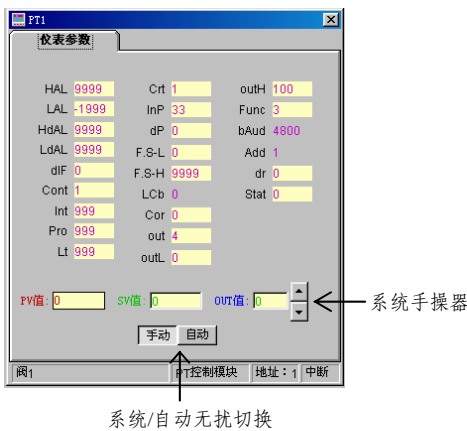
PT1

仪表参数

HAL 9999
LAL -1999
HdAL 9999
LdAL 9999
dIF 0
Cont 1
Int 999
Pro 999
Lt 999

Crt 1
InP 33
dP 0
F.S-L 0
F.S-H 9999
LCb 0
Cor 0
out 4
outL 0

outH 100
Func 3
bAud 4800
Add 1
dr 0
Stat 0

PV值: 0
SV值: 0
OUT值: 0

系统手操器

手动 自动

阀1 PT控制模块 地址: 1 中断

系统/自动无扰切换